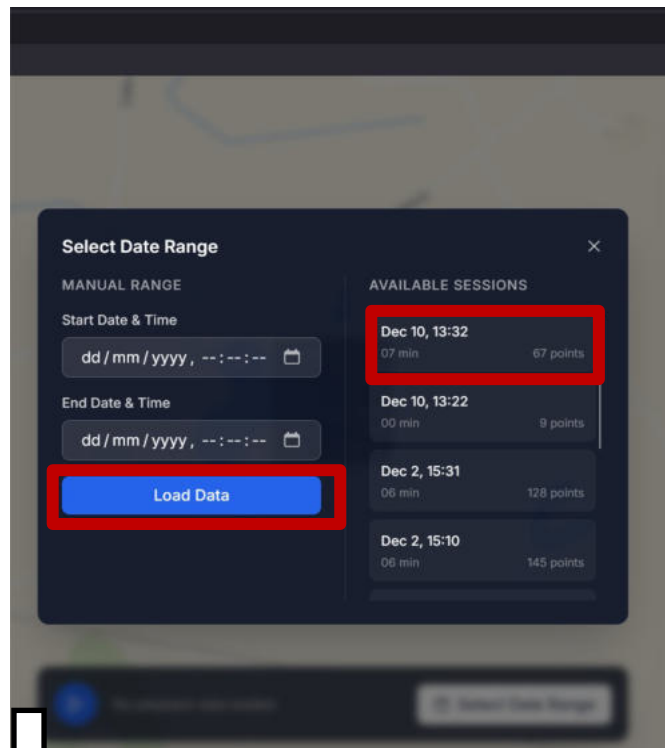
Select Date Range ×

MANUAL RANGE

Start Date & Time

dd / mm / yyyy , --:--:--

End Date & Time

dd / mm / yyyy , --:--:--

Load Data

AVAILABLE SESSIONS

Dec 10, 13:32
07 min 67 points

Dec 10, 13:22
00 min 9 points

Dec 2, 15:31
06 min 128 points

Dec 2, 15:10
06 min 145 points

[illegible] Select Date Range